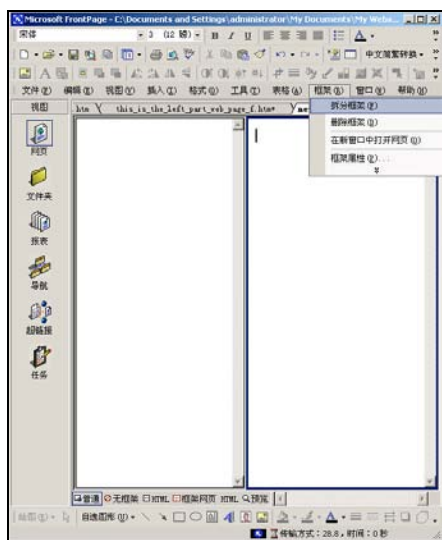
Microsoft FrontPage - C:\Documents and Settings\administrator\My Documents\My Webs...

宋体 3 (12 磅) B I U A 中文简繁转换

文件(F) 编辑(E) 视图(V) 插入(I) 格式(O) 工具(T) 表格(A) 框架(R) 窗口(W) 帮助(H)

视图 htm this_is_the_left_part_web_page_f.htm* me

拆分框架(P)
删除框架(D)
在新窗口中打开网页(W)
框架属性(R)...

网页
文件夹
报表
导航
超链接
任务

普通 无框架 HTML 框架网页 HTML 预览

绘图(D) 自选图形(U)

传输方式：28.8，时间：0 秒